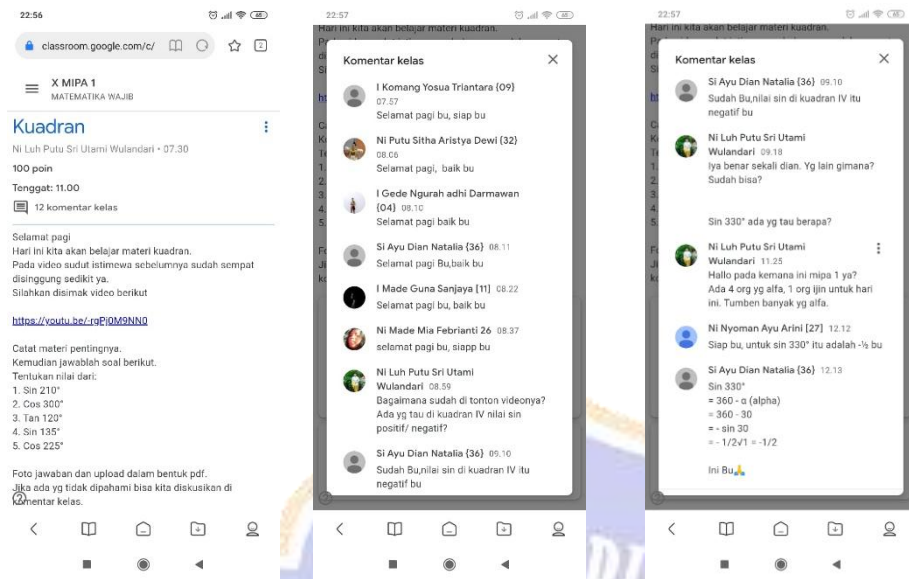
22:56

classroom.google.com/c/

X MIPA 1
MATEMATIKA WAJIB

Kuadran

Ni Luh Putu Sri Utami Wulandari • 07.30

100 poin

Tenggat: 11.00

12 komentar kelas

Selamat pagi
Hari ini kita akan belajar materi kuadran.
Pada video sudut istimewa sebelumnya sudah sempat disinggung sedikit ya.
Silahkan disimak video berikut

https://youtu.be/-rqPj0M9NN0

Catat materi pentingnya.
Kemudian jawablah soal berikut.
Tentukan nilai dari:
1. Sin 210°
2. Cos 300°
3. Tan 120°
4. Sin 135°
5. Cos 225°

Foto jawaban dan upload dalam bentuk pdf.
Jika ada yg tidak dipahami bisa kita diskusikan di komentar kelas.

22:57

Hari ini kita akan belajar materi kuadran.

Komentar kelas

I Komang Yosua Triantara (09) 07.57
Selamat pagi bu, siap bu

Ni Putu Sitha Aristya Dewi (32) 08.06
Selamat pagi, baik bu

I Gede Ngurah adhi Darmawan (04) 08.10
Selamat pagi baik bu

Si Ayu Dian Natalia (36) 08.11
Selamat pagi Bu,baik bu

I Made Guna Sanjaya (11) 08.22
Selamat pagi bu, baik bu

Ni Made Mia Febrianti 26 08.37
selamat pagi bu, siapp bu

Ni Luh Putu Sri Utami Wulandari 08.59
Bagaimana sudah di tonton videonya? Ada yg tau di kuadran IV nilai sin positif/ negatif?

Si Ayu Dian Natalia (36) 09.10
Sudah Bu,nilai sin di kuadran IV itu negatif bu

22:57

Hari ini kita akan belajar materi kuadran.

Komentar kelas

Si Ayu Dian Natalia (36) 09.10
Sudah Bu,nilai sin di kuadran IV itu negatif bu

Ni Luh Putu Sri Utami Wulandari 09.18
Iya benar sekali dian. Yg lain gimana? Sudah bisa?

Sin 330° ada yg tau berapa?

Ni Luh Putu Sri Utami Wulandari 11.25
Hallo pada kemana ini mipa 1 ya? Ada 4 org yg alfa, 1 org ijin untuk hari ini. Tumben banyak yg alfa.

Ni Nyoman Ayu Arini [27] 12.12
Siap bu, untuk sin 330° itu adalah -½ bu

Si Ayu Dian Natalia (36) 12.13
Sin 330°
= 360 - α (alpha)
= 360 - 30
= - sin 30
= - 1/2√1 = -1/2

Ini Bu🙏